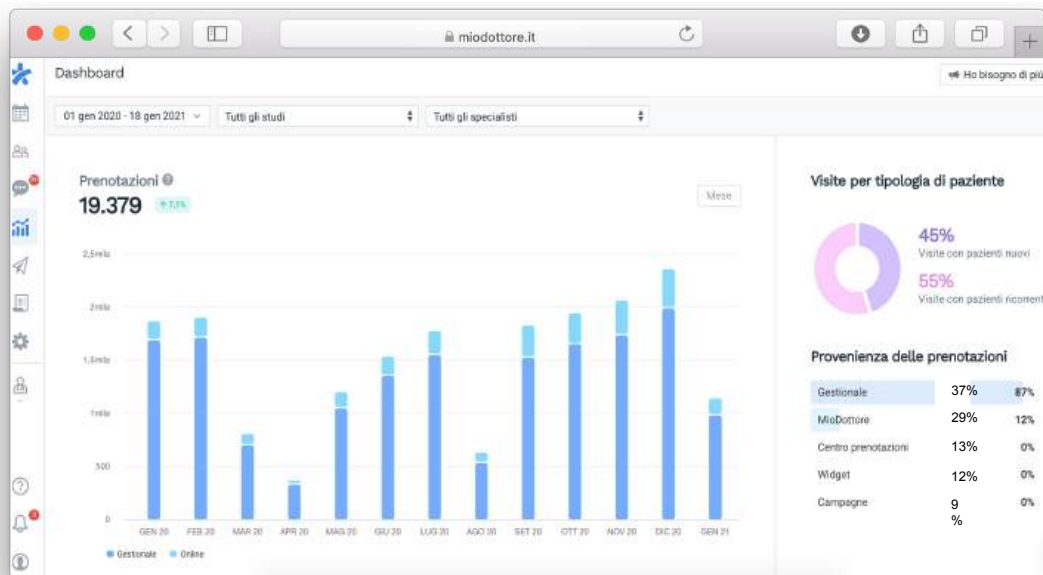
miodottore.it

Dashboard

Ho bisogno di più

01 gen 2020 - 18 gen 2021

Tutti gli studi

Tutti gli specialisti

Prenotazioni

19.379

7,1%

Mese

2,5mila

2mila

1,5mila

1mila

500

0

GEN 20 FEB 20 MAR 20 APR 20 MAG 20 GIU 20 LUG 20 AGO 20 SET 20 OTT 20 NOV 20 DIC 20 GEN 21

Gestionale Online

Visite per tipologia di paziente

45%
Visite con pazienti nuovi

55%
Visite con pazienti ricorrenti

Provenienza delle prenotazioni

| | | |
|---|---|---|
| Gestionale | 37% | 87% |
| MioDottore | 29% | 12% |
| Centro prenotazioni | 13% | 0% |
| Widget | 12% | 0% |
| Campagne | 9 % | 0% |